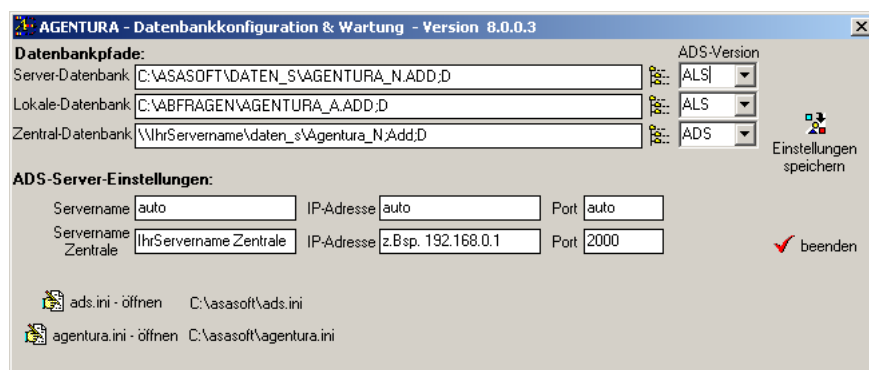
AGENTURA - Datenbankkonfiguration & Wartung - Version 8.0.0.3

Datenbankpfade:

ADS-Version

Server-Datenbank C:\ASASOFT\DATEN_S\AGENTURA_N.ADD;D ALS

Lokale-Datenbank C:\ABFRAGEN\AGENTURA_A.ADD;D ALS

Zentral-Datenbank \\IhrServername\daten_s\Agentura_N;Add;D ADS

Einstellungen speichern

ADS-Server-Einstellungen:

Servername auto IP-Adresse auto Port auto

Servername Zentrale IhrServername Zentrale IP-Adresse z.Bsp. 192.168.0.1 Port 2000

beenden

ads.ini - öffnen C:\asasoft\ads.ini

agentura.ini - öffnen C:\asasoft\agentura.ini